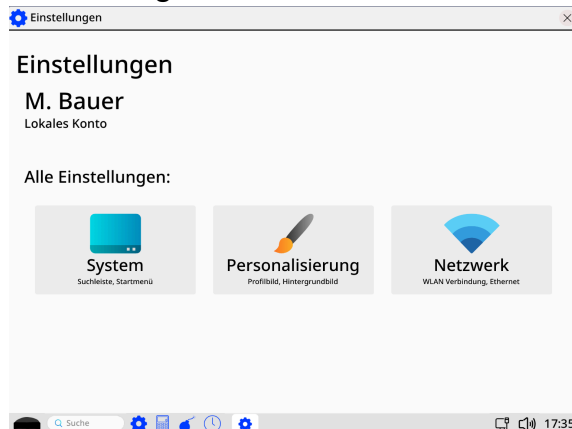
Einstellungen

Einstellungen

M. Bauer

Lokales Konto

Alle Einstellungen:

System
Suchleiste, Startmenü

Personalisierung
Profilbild, Hintergrundbild

Netzwerk
WLAN Verbindung, Ethernet

Suche

17:35